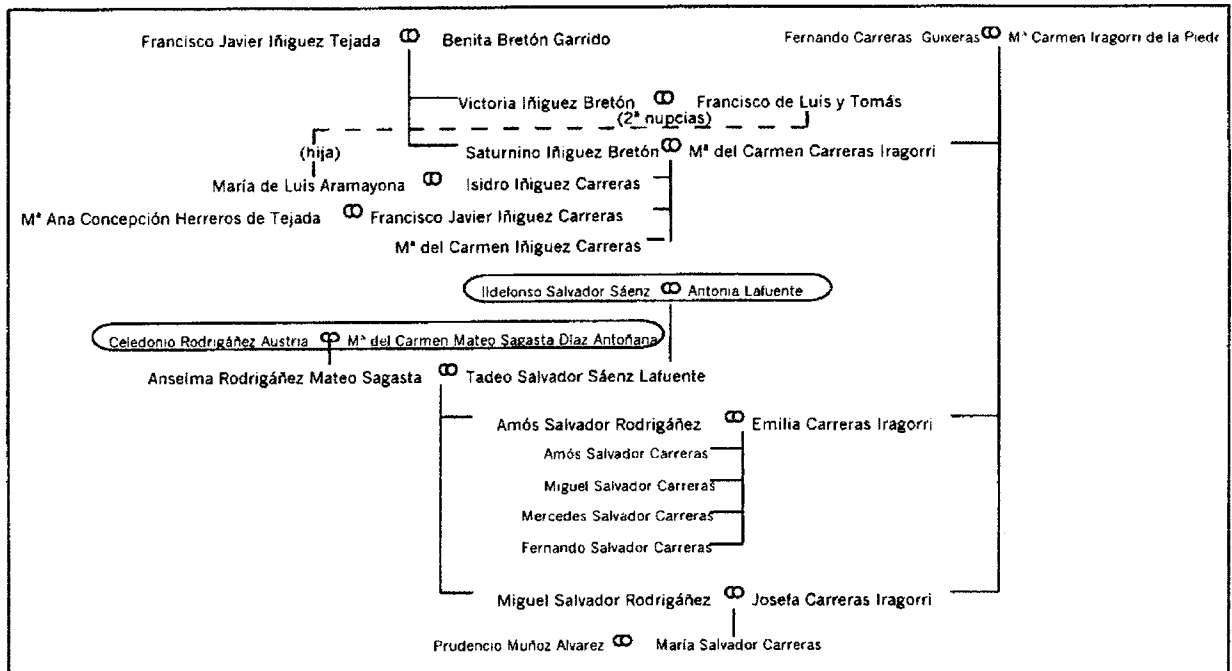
Francisco Javier Iñiguez Tejada ꝏ Benita Bretón Garrido

Fernando Carreras Guixeras ꝏ Mª Carmen Iragorri de la Piedr

Victoria Iñiguez Bretón ꝏ Francisco de Luis y Tomás

(2ª nupcias)

(hija)

Saturnino Iñiguez Bretón ꝏ Mª del Carmen Carreras Iragorri

María de Luis Aramayona ꝏ Isidro Iñiguez Carreras

Mª Ana Concepción Herreros de Tejada ꝏ Francisco Javier Iñiguez Carreras

Mª del Carmen Iñiguez Carreras

Ildefonso Salvador Sáenz ꝏ Antonia Lafuente

Celedonio Rodrigáñez Austria ꝏ Mª del Carmen Mateo Sagasta Díaz Antoñana

Anselma Rodrigáñez Mateo Sagasta ꝏ Tadeo Salvador Sáenz Lafuente

Amós Salvador Rodrigáñez ꝏ Emilia Carreras Iragorri

Amós Salvador Carreras

Miguel Salvador Carreras

Mercedes Salvador Carreras

Fernando Salvador Carreras

Miguel Salvador Rodrigáñez ꝏ Josefa Carreras Iragorri

Prudencio Muñoz Alvarez ꝏ María Salvador Carreras